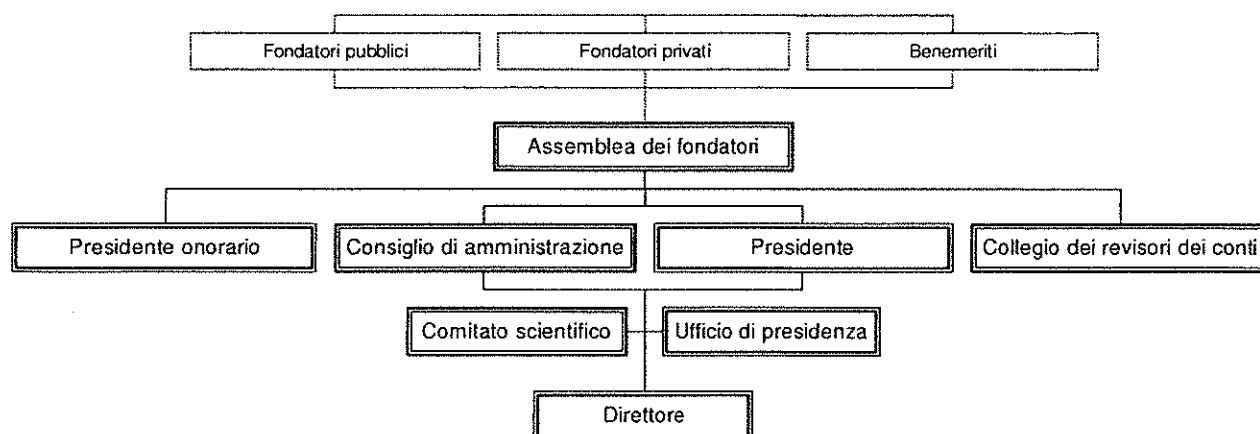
Fondatori pubblici

Fondatori privati

Benemeriti

Assemblea dei fondatori

Presidente onorario

Consiglio di amministrazione

Presidente

Collegio dei revisori dei conti

Comitato scientifico

Ufficio di presidenza

Direttore